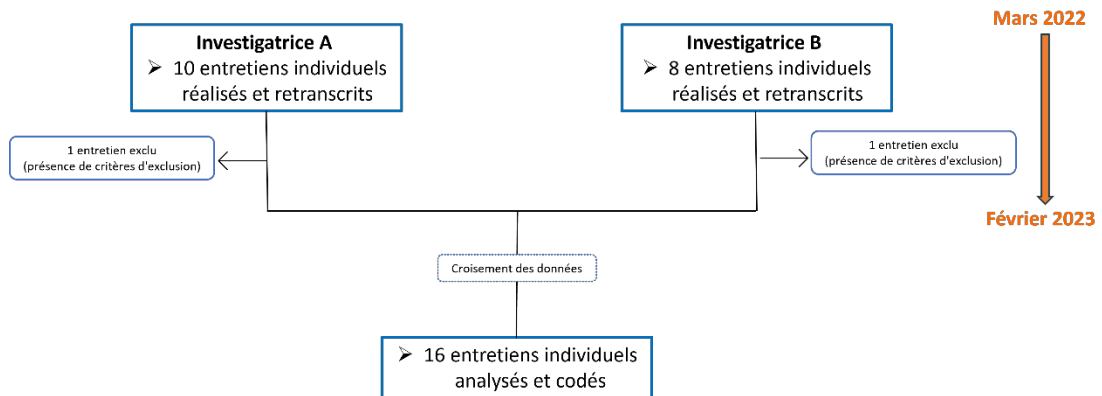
Investigatrice A
➢ 10 entretiens individuels réalisés et retranscrits

Investigatrice B
➢ 8 entretiens individuels réalisés et retranscrits

Mars 2022

Février 2023

1 entretien exclu
(présence de critères d'exclusion)

1 entretien exclu
(présence de critères d'exclusion)

Croisement des données

➢ 16 entretiens individuels analysés et codés